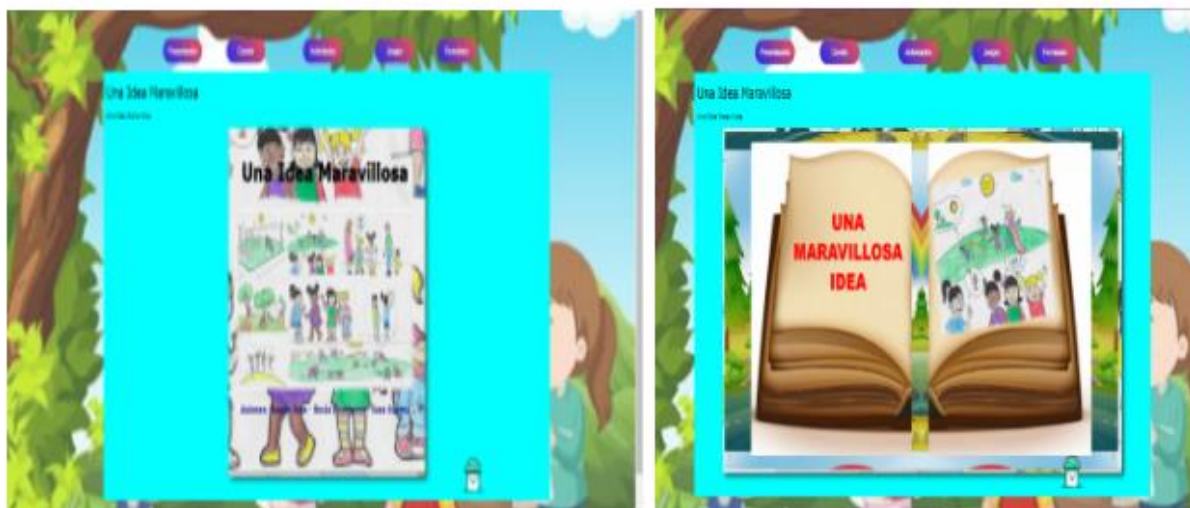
Presentación Cuento Actividades Juegos Evaluación

Una Idea Maravillosa

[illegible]

Una Idea Maravillosa

Autores: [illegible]

Presentación Cuento Actividades Juegos Evaluación

Una Idea Maravillosa

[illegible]

UNA MARAVILLOSA IDEA